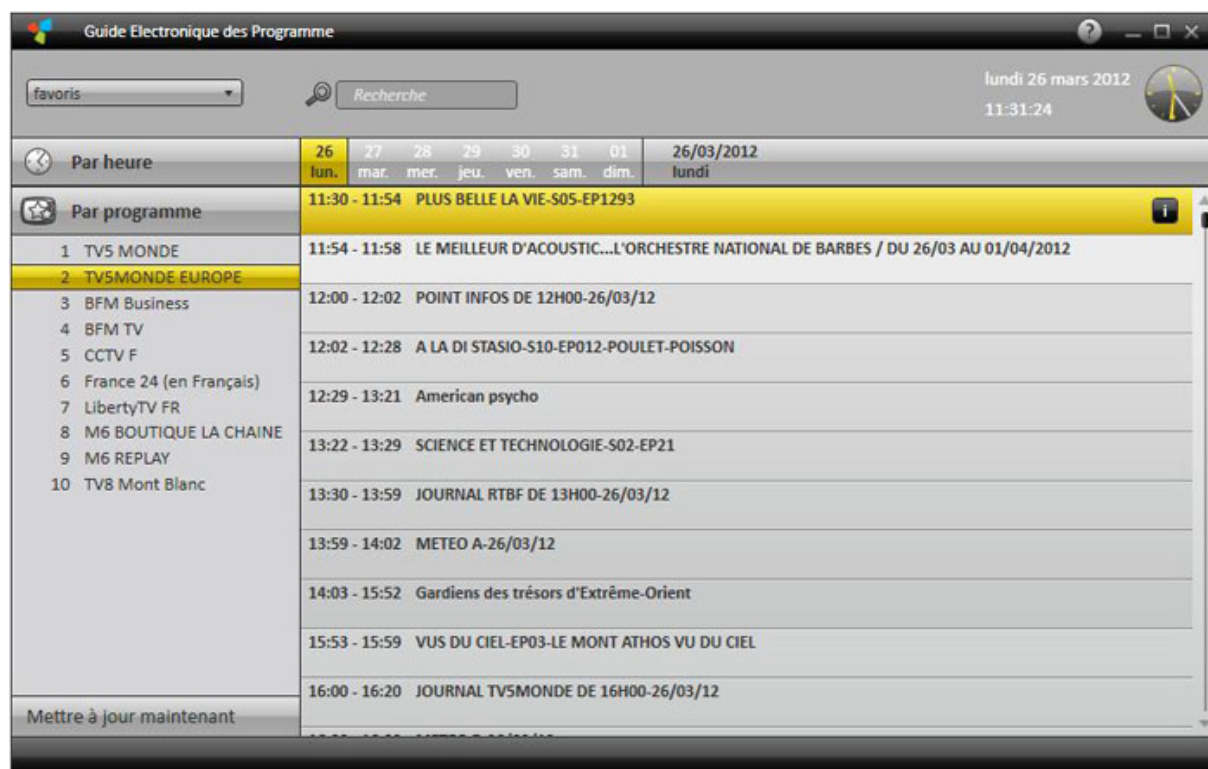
Guide Electronique des Programme

favoris

Recherche

lundi 26 mars 2012
11:31:24

Par heure

26 lun. | 27 mar. | 28 mer. | 29 jeu. | 30 ven. | 31 sam. | 01 dim.

26/03/2012
lundi

Par programme

1 TV5 MONDE
2 TV5MONDE EUROPE
3 BFM Business
4 BFM TV
5 CCTV F
6 France 24 (en Français)
7 LibertyTV FR
8 M6 BOUTIQUE LA CHAINE
9 M6 REPLAY
10 TV8 Mont Blanc

11:30 - 11:54 PLUS BELLE LA VIE-S05-EP1293

11:54 - 11:58 LE MEILLEUR D'ACOUSTIC...L'ORCHESTRE NATIONAL DE BARBES / DU 26/03 AU 01/04/2012

12:00 - 12:02 POINT INFOS DE 12H00-26/03/12

12:02 - 12:28 A LA DI STASIO-S10-EP012-POULET-POISSON

12:29 - 13:21 American psycho

13:22 - 13:29 SCIENCE ET TECHNOLOGIE-S02-EP21

13:30 - 13:59 JOURNAL RTBF DE 13H00-26/03/12

13:59 - 14:02 METEO A-26/03/12

14:03 - 15:52 Gardiens des trésors d'Extrême-Orient

15:53 - 15:59 VUS DU CIEL-EP03-LE MONT ATHOS VU DU CIEL

16:00 - 16:20 JOURNAL TV5MONDE DE 16H00-26/03/12

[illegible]

Mettre à jour maintenant